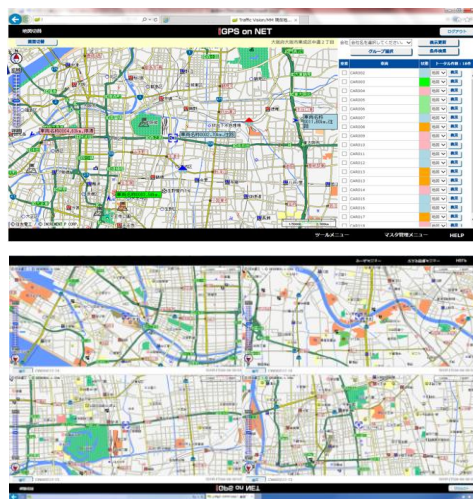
Traffic Vision/AM 運行状況

GPS on NET

ログアウト

グループ選択

ツールメニュー

マスタ管理メニュー

HELP

CAR002
CAR003
CAR004
CAR005
CAR006
CAR007
CAR008
CAR009
CAR010
CAR011
CAR012
CAR013
CAR014
CAR015
CAR016
CAR017

表示